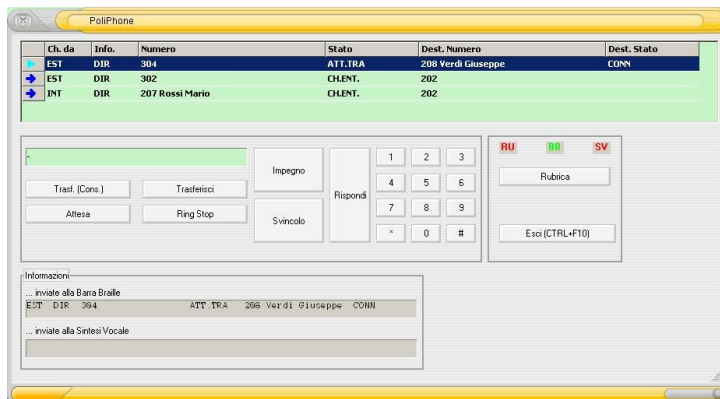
PoliPhone

|  | Ch. da | Info. | Numero | Stato | Dest. Numero | Dest. Stato |
|---|---|---|---|---|---|---|
|  | EST | DIR | 304 | ATT.TRA | 208 Verdi Giuseppe | CONN |
|  | EST | DIR | 302 | CH.ENT. | 202 |  |
|  | INT | DIR | 207 Rossi Mario | CH.ENT. | 202 |  |

Trasf. (Cons.)
Trasferisci
Attesa
Ring Stop
Impegno
Svincolo
Rispondi
1 2 3
4 5 6
7 8 9
* 0 #

RU BB SV
Rubrica
Esci (CTRL+F10)

Informazioni
... inviate alla Barra Braille
EST DIR 304 ATT.TRA 208 Verdi Giuseppe CONN
... inviate alla Sintesi Vocale